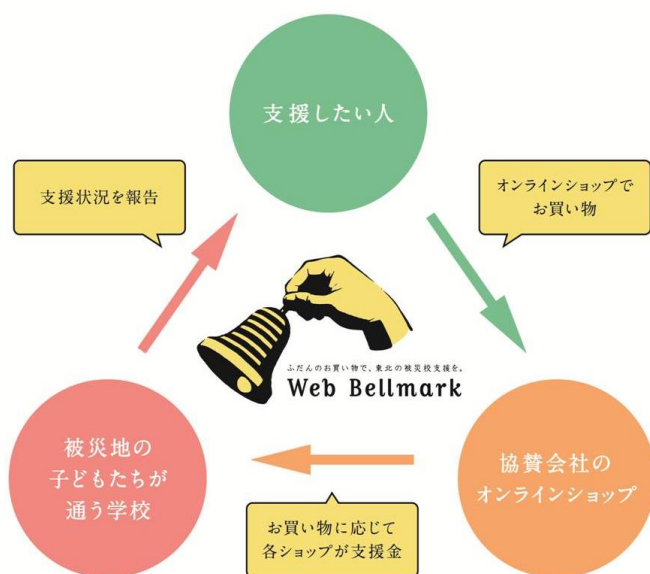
支援したい人

オンラインショップで
お買い物

協賛会社の
オンラインショップ

お買い物に応じて
各ショップが支援金

被災地の
子どもたちが
通う学校

支援状況を報告

ふだんのお買い物で、東北の被災校支援を。
Web Bellmark